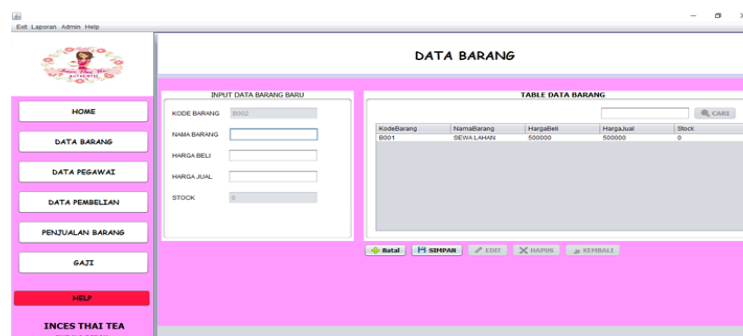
Exit Laporan Admin Help

DATA BARANG

HOME

DATA BARANG

DATA PEGAWAI

DATA PEMBELIAN

PENJUALAN BARANG

GAJI

HELP

INCES THAI TEA

INPUT DATA BARANG BARU

KODE BARANG B002

NAMA BARANG

HARGA BELI

HARGA JUAL

STOCK 0

TABLE DATA BARANG

CARI

| KodeBarang | NamaBarang | HargaBeli | HargaJual | Stock |
|---|---|---|---|---|
| B001 | SEWA LAHAN | 500000 | 500000 | 0 |

Batal SIMPAN EDIT HAPUS KEMBALI